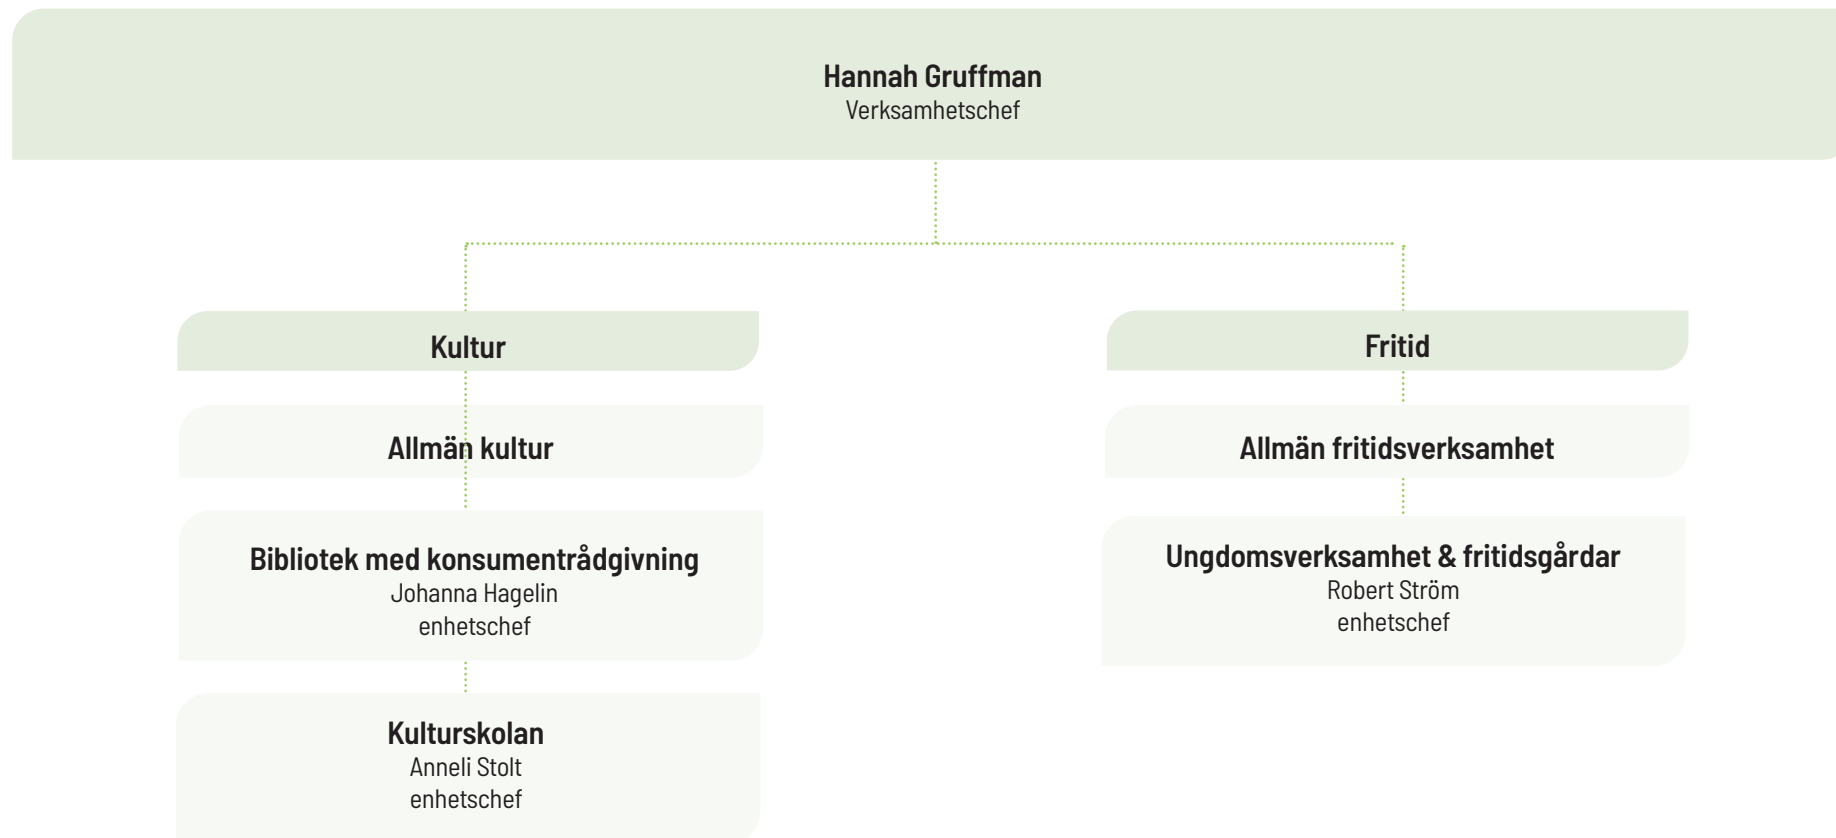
Hannah Gruffman
Verksamhetschef

Kultur

Allmän kultur

Bibliotek med konsumentrådgivning
Johanna Hagelin
enhetschef

Kulturskolan
Anneli Stolt
enhetschef

Fritid

Allmän fritidsverksamhet

Ungdomsverksamhet & fritidsgårdar
Robert Ström
enhetschef